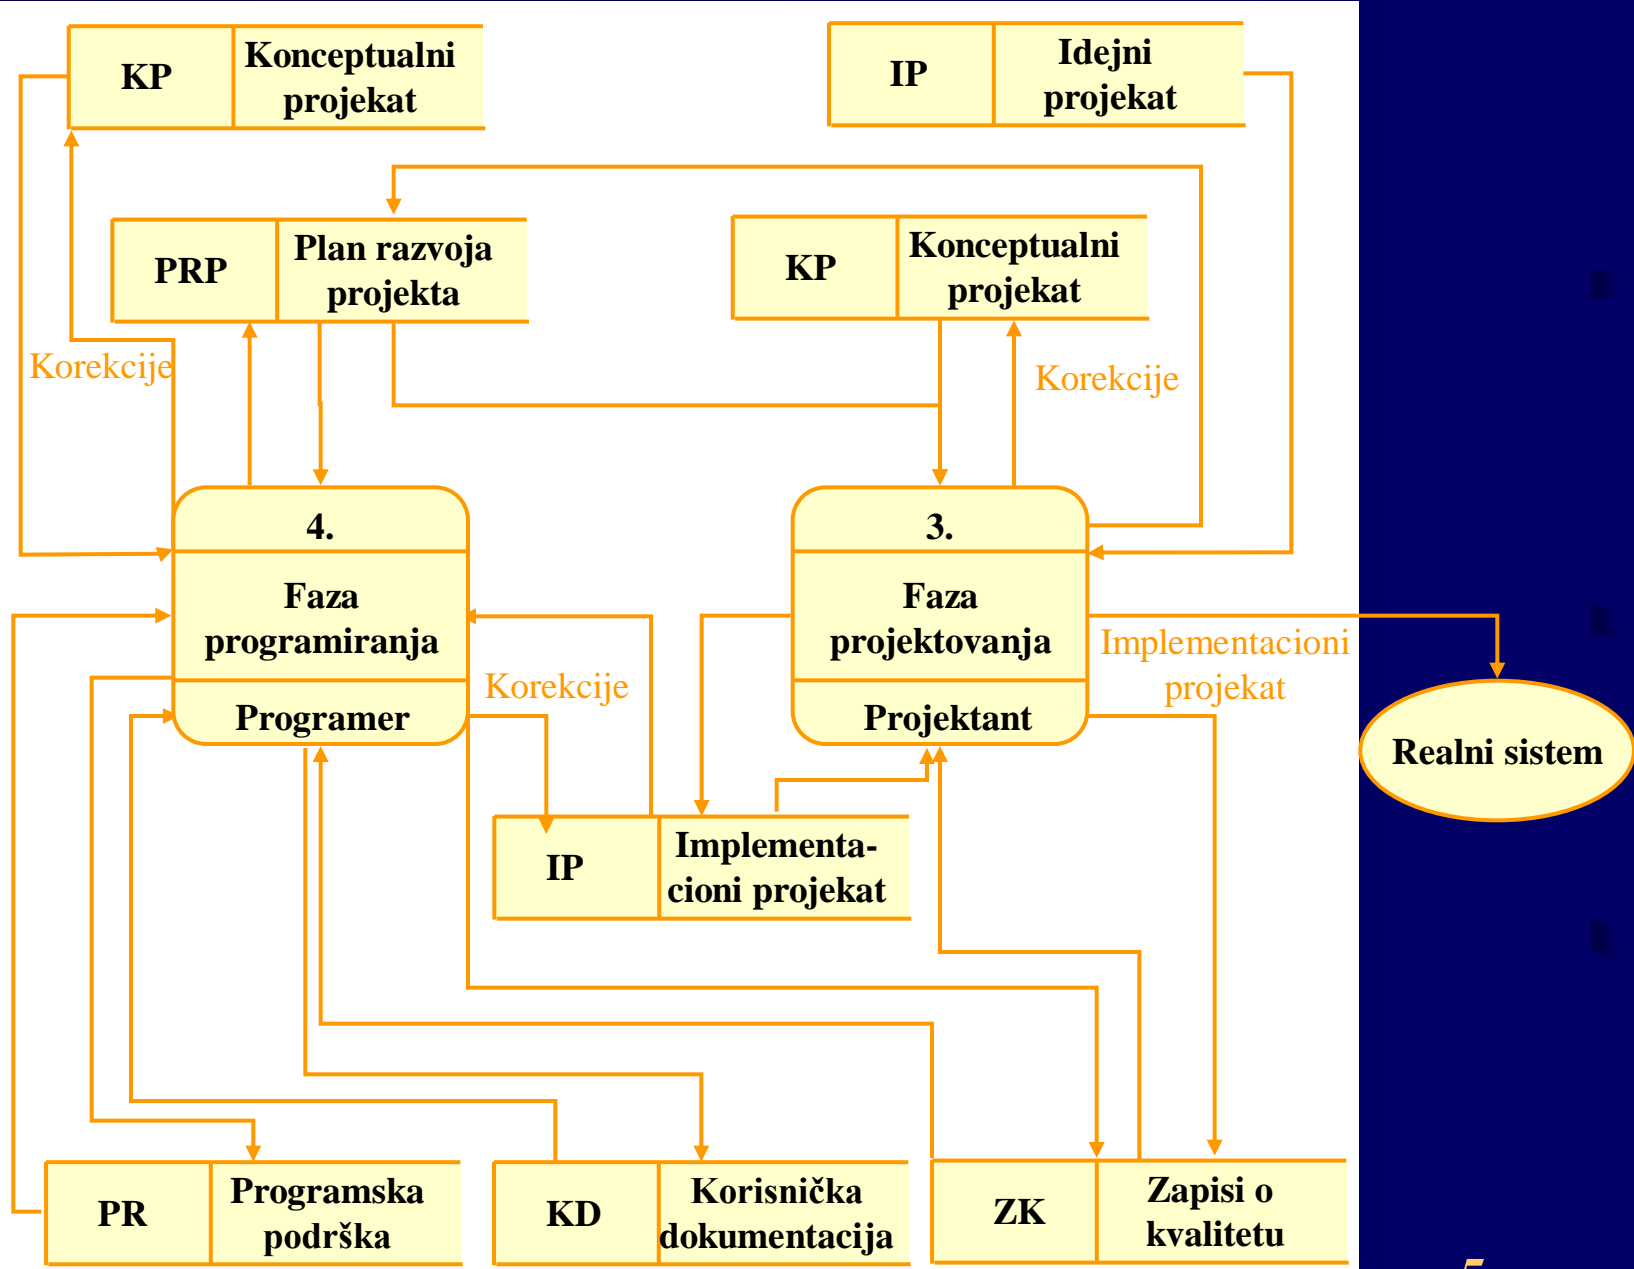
KP Konceptualni projekat

IP Idejni projekat

PRP Plan razvoja projekta

KP Konceptualni projekat

Korekcije

Korekcije

4.

Faza programiranja

Programer

3.

Faza projektovanja

Projektant

Korekcije

Implementacioni projekat

Realni sistem

IP Implementacioni projekat

PR Programska podrška

KD Korisnička dokumentacija

ZK Zapisi o kvalitetu